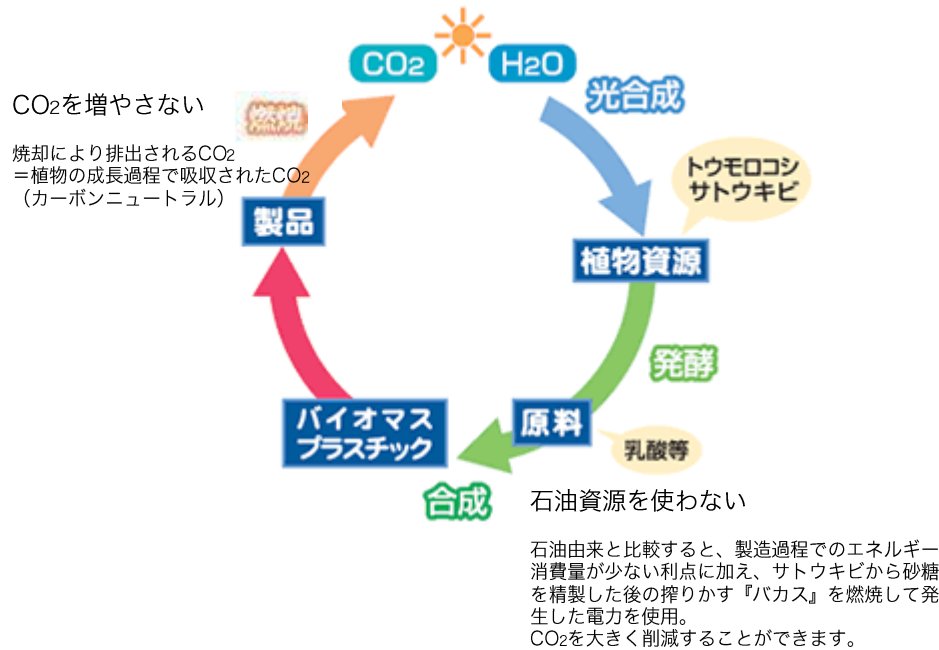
$CO_2$

$H_2O$

光合成

トウモロコシ
サトウキビ

植物資源

発酵

原料

乳酸等

合成

バイオマス
プラスチック

製品

燃焼

$CO_2$を増やさない

焼却により排出される$CO_2$
＝植物の成長過程で吸収された$CO_2$
（カーボンニュートラル）

石油資源を使わない

石油由来と比較すると、製造過程でのエネルギー消費量が少ない利点に加え、サトウキビから砂糖を精製した後の搾りかす『バカス』を燃焼して発生した電力を使用。
$CO_2$を大きく削減することができます。